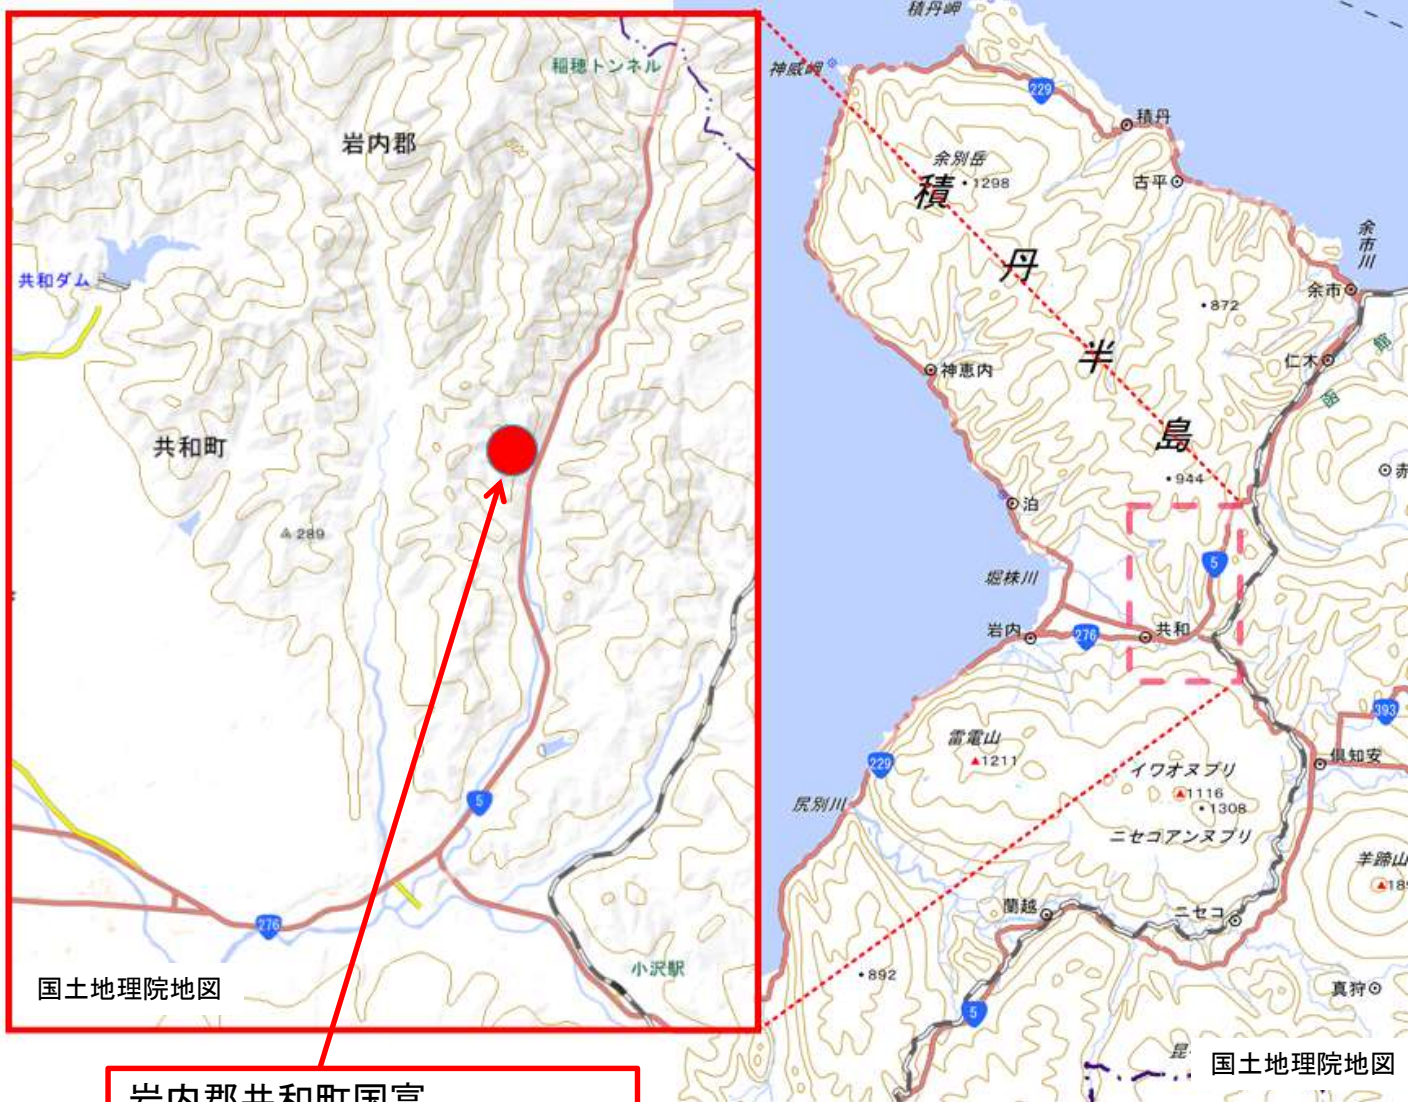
稲穂トンネル
岩内郡
共和ダム
共和町
289
5
276
小沢駅
国土地理院地図

岩内郡共和町国富

積丹岬
神威岬
229
積丹
余別岳
1298
古平
積
丹
半
島
余市川
余市
872
神恵内
仁木
944
泊
赤
堀株川
5
岩内
276
共和
393
雷電山
1211
229
イワオヌプリ
倶知安
1116
1308
尻別川
ニセコアンヌプリ
羊蹄山
18
蘭越
ニセコ
892
5
真狩
昆
国土地理院地図